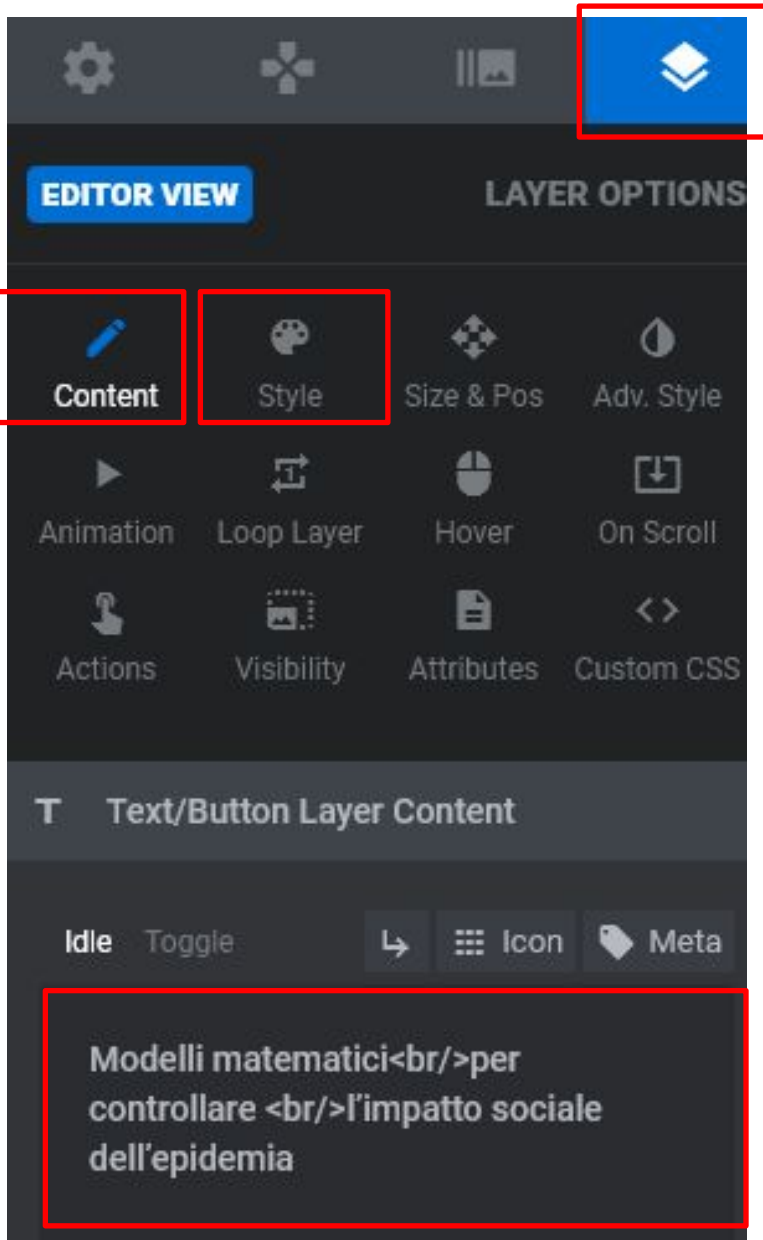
EDITOR VIEW

LAYER OPTIONS

Content

Style

Size & Pos

Adv. Style

Animation

Loop Layer

Hover

On Scroll

Actions

Visibility

Attributes

Custom CSS

Text/Button Layer Content

Idle

Toggle

Icon

Meta

Modelli matematici<br/>per controllare <br/>l’impatto sociale dell’epidemia